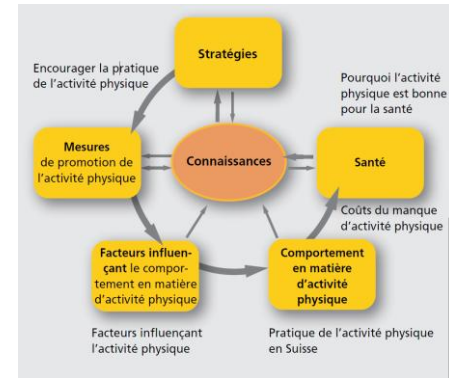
Stratégies

Encourager la pratique de l'activité physique

Pourquoi l'activité physique est bonne pour la santé

Mesures de promotion de l'activité physique

Connaissances

Santé

Coûts du manque d'activité physique

Facteurs influençant le comportement en matière d'activité physique

Comportement en matière d'activité physique

Facteurs influençant l'activité physique

Pratique de l'activité physique en Suisse